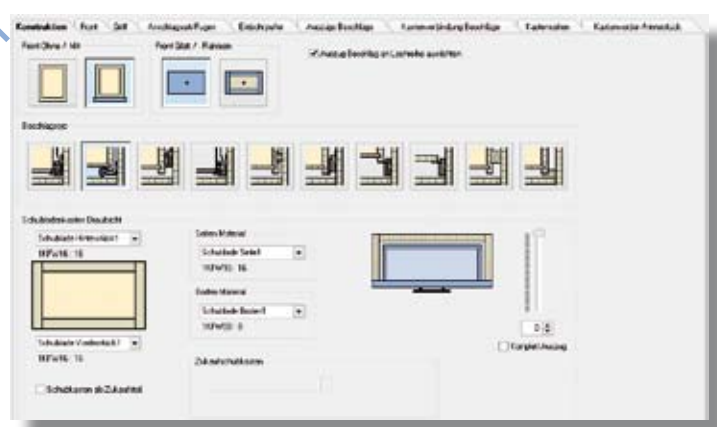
Konstruktion | Front | Griff | Anschlagsart/Fugen | Einlochreihe | Auszugs Beschläge | Korpusverbindung Beschläge | Kantenarten | Kantenarten Artenstück

Front Ohne / Mit

Front Glatt / Rahmen

Auszugs Beschlag an Lochreihe ausrichten

Beschlagssi

Schubkasten oder Einschub

Schublade Hinterstück1

MPa16: 16

Seiten Material

Schublade Seite1

MPa16: 16

Boden Material

Schublade Boden1

MPa08: 8

Schublade Vorderstück1

MPa16: 16

Schubkasten als Zukaufteil

Zukaufschubkasten

0

Komplett Auszug